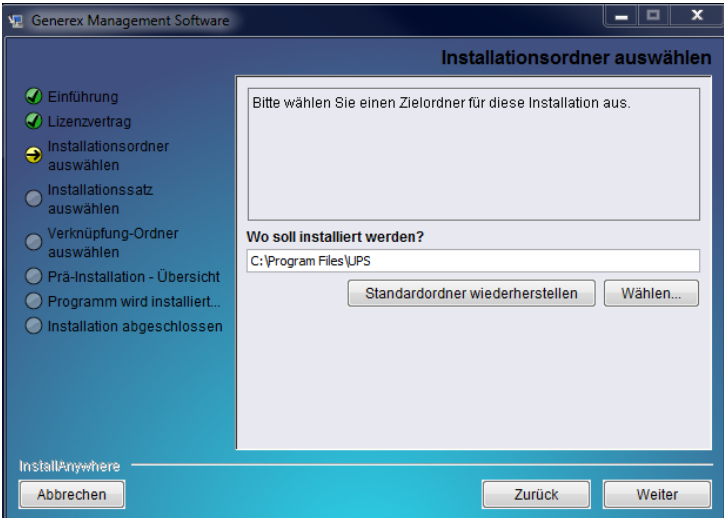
Generex Management Software

Installationsordner auswählen

Einführung
Lizenzvertrag
Installationsordner auswählen
Installationssatz auswählen
Verknüpfung-Ordner auswählen
Prä-Installation - Übersicht
Programm wird installiert...
Installation abgeschlossen

Bitte wählen Sie einen Zielordner für diese Installation aus.

Wo soll installiert werden?

C:\Program Files\UPS

Standardordner wiederherstellen

Wählen...

InstallAnywhere

Abbrechen

Zurück

Weiter